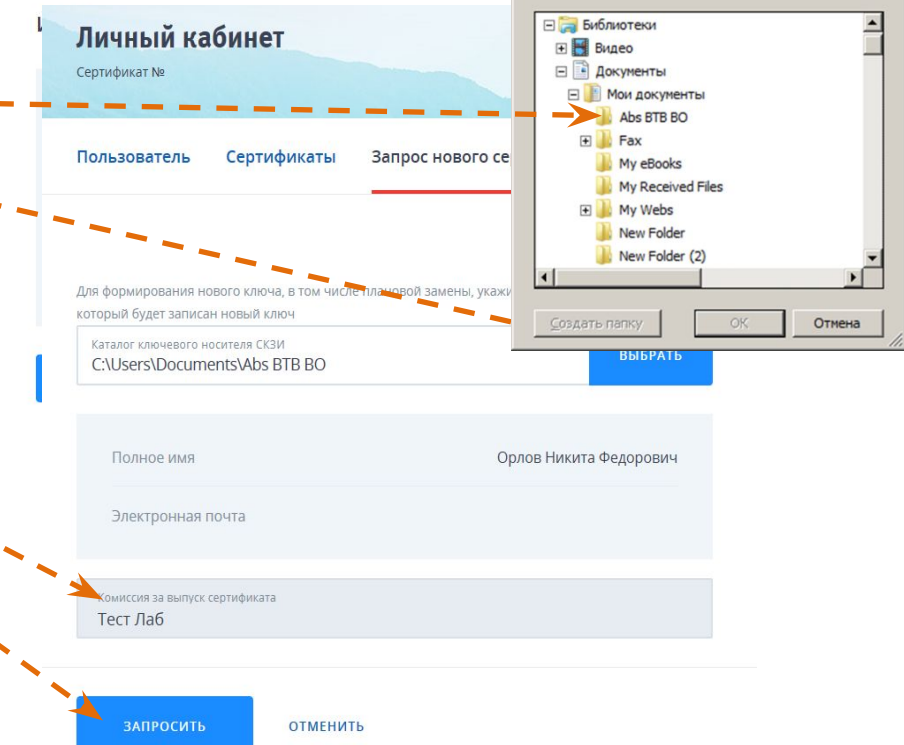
Личный кабинет
Сертификат №

Пользователь Сертификаты Запрос нового се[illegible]

Для формирования нового ключа, в том числе плановой замены, укажи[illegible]
который будет записан новый ключ

Каталог ключевого носителя СКЗИ
C:\Users\Documents\Abs BTB BO
ВЫБРАТЬ

Полное имя Орлов Никита Федорович

Электронная почта

Комиссия за выпуск сертификата
Тест Лаб

ЗАПРОСИТЬ ОТМЕНИТЬ

Библиотеки
Видео
Документы
Мои документы
Abs BTB BO
Fax
My eBooks
My Received Files
My Webs
New Folder
New Folder (2)

Создать папку OK Отмена